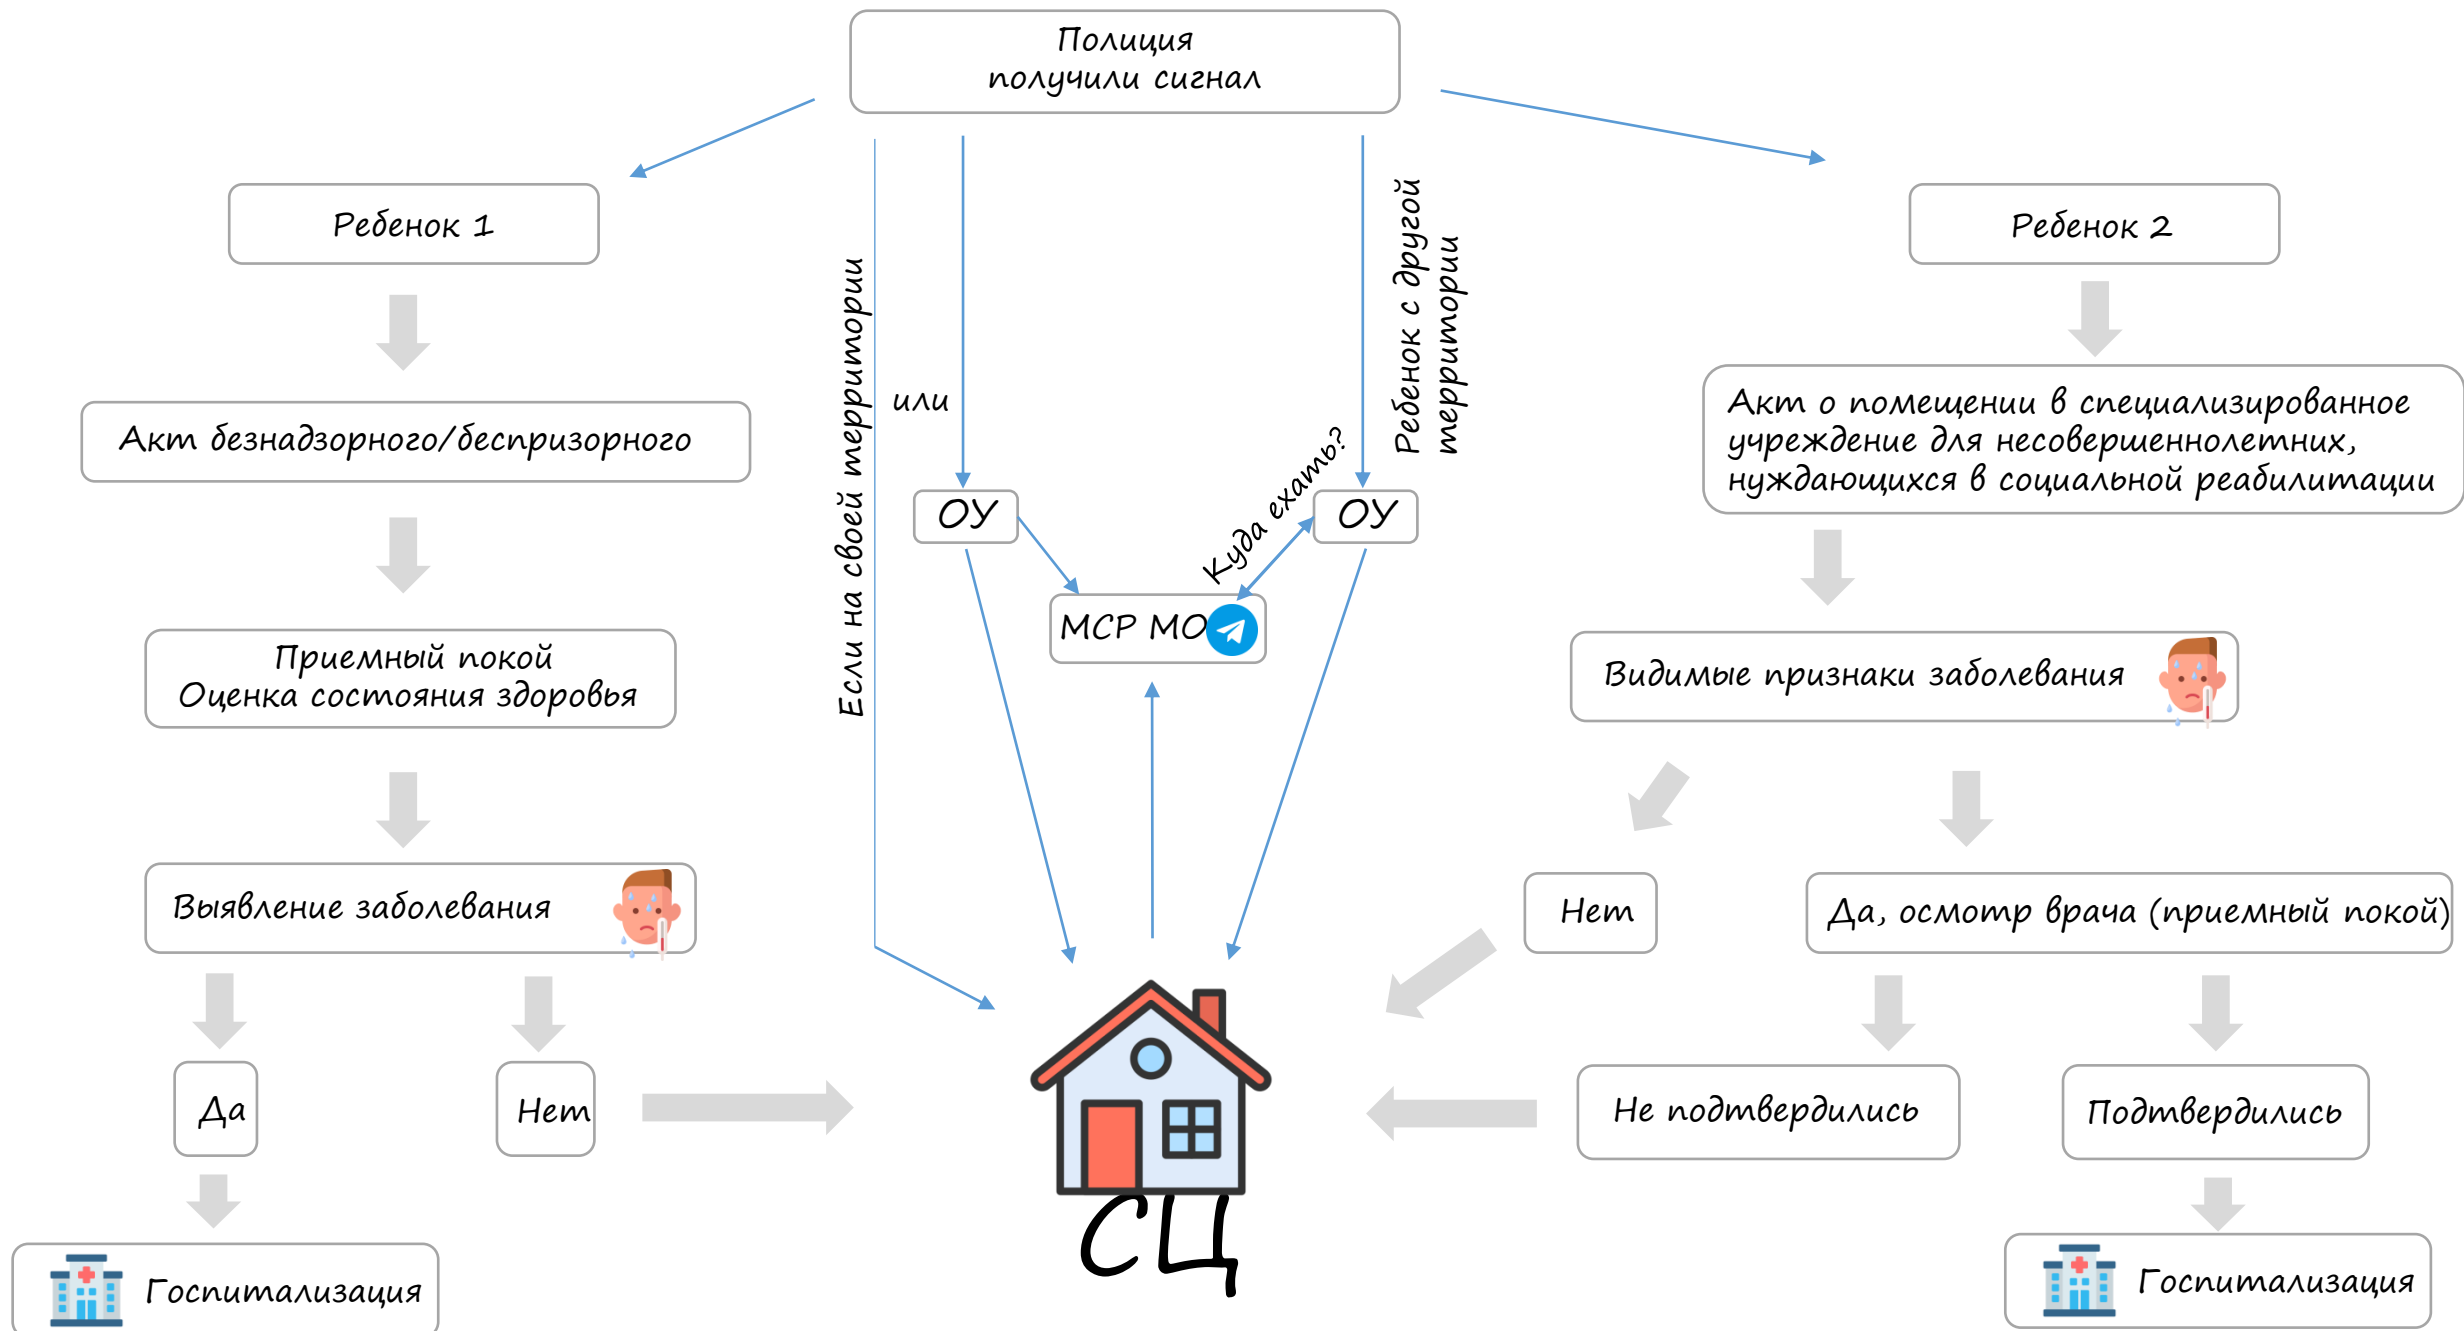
Полиция
получили сигнал

Ребенок 1

Акт безнадзорного/беспризорного

Приемный покой
Оценка состояния здоровья

Выявление заболевания

Да

Нет

Госпитализация

Если на своей территории

или

ОУ

МСР МО

Куда ехать?

ОУ

Ребенок с другой территории

СЦ

Ребенок 2

Акт о помещении в специализированное учреждение для несовершеннолетних, нуждающихся в социальной реабилитации

Видимые признаки заболевания

Нет

Да, осмотр врача (приемный покой)

Не подтвердилось

Подтвердилось

Госпитализация